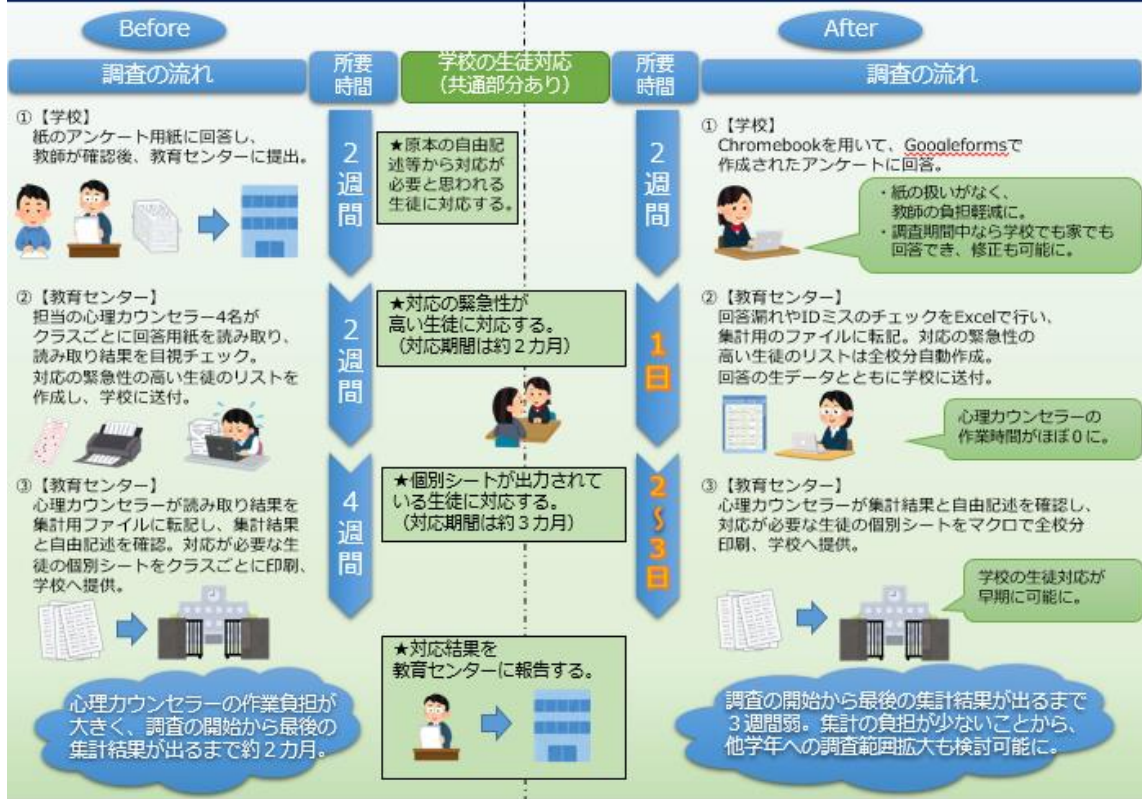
Before

調査の流れ

所要時間

学校の生徒対応（共通部分あり）

所要時間

After

調査の流れ

①【学校】
紙のアンケート用紙に回答し、教師が確認後、教育センターに提出。

2週間

★原本の自由記述等から対応が必要と思われる生徒に対応する。

2週間

①【学校】
Chromebookを用いて、Googleformsで作成されたアンケートに回答。

・紙の扱いがなく、教師の負担軽減に。
・調査期間中なら学校でも家でも回答でき、修正も可能に。

②【教育センター】
担当の心理カウンセラー4名がクラスごとに回答用紙を読み取り、読み取り結果を目視チェック。
対応の緊急性の高い生徒のリストを作成し、学校に送付。

2週間

★対応の緊急性が高い生徒に対応する。
（対応期間は約２カ月）

1日

②【教育センター】
回答漏れやIDミスのチェックをExcelで行い、集計用のファイルに転記。対応の緊急性の高い生徒のリストは全校分自動作成。
回答の生データとともに学校に送付。

心理カウンセラーの作業時間がほぼ０に。

③【教育センター】
心理カウンセラーが読み取り結果を集計用ファイルに転記し、集計結果と自由記述を確認。対応が必要な生徒の個別シートをクラスごとに印刷、学校へ提供。

4週間

★個別シートが出力されている生徒に対応する。
（対応期間は約３カ月）

2～3日

③【教育センター】
心理カウンセラーが集計結果と自由記述を確認し、対応が必要な生徒の個別シートをマクロで全校分印刷、学校へ提供。

学校の生徒対応が早期に可能に。

★対応結果を教育センターに報告する。

心理カウンセラーの作業負担が大きく、調査の開始から最後の集計結果が出るまで約２カ月。

調査の開始から最後の集計結果が出るまで３週間弱。集計の負担が少ないことから、他学年への調査範囲拡大も検討可能に。